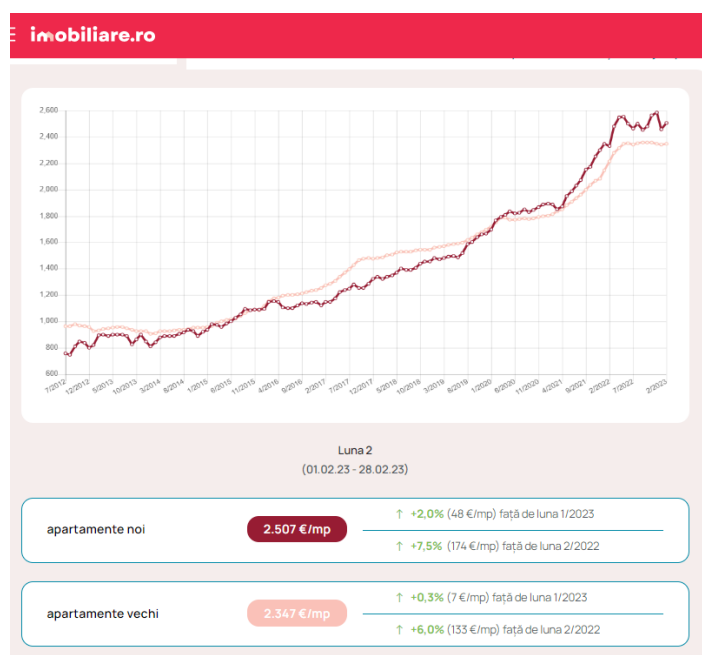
imobiliare.ro

2,600
2,400
2,200
2,000
1,800
1,600
1,400
1,200
1,000
800
600

7/2012 12/2012 5/2013 10/2013 3/2014 8/2014 1/2015 6/2015 11/2015 4/2016 9/2016 2/2017 7/2017 12/2017 5/2018 10/2018 3/2019 8/2019 1/2020 6/2020 11/2020 4/2021 9/2021 2/2022 7/2022 2/2023

Luna 2
(01.02.23 - 28.02.23)

apartamente noi
2.507 €/mp
↑ +2,0% (48 €/mp) față de luna 1/2023
↑ +7,5% (174 €/mp) față de luna 2/2022

apartamente vechi
2.347 €/mp
↑ +0,3% (7 €/mp) față de luna 1/2023
↑ +6,0% (133 €/mp) față de luna 2/2022